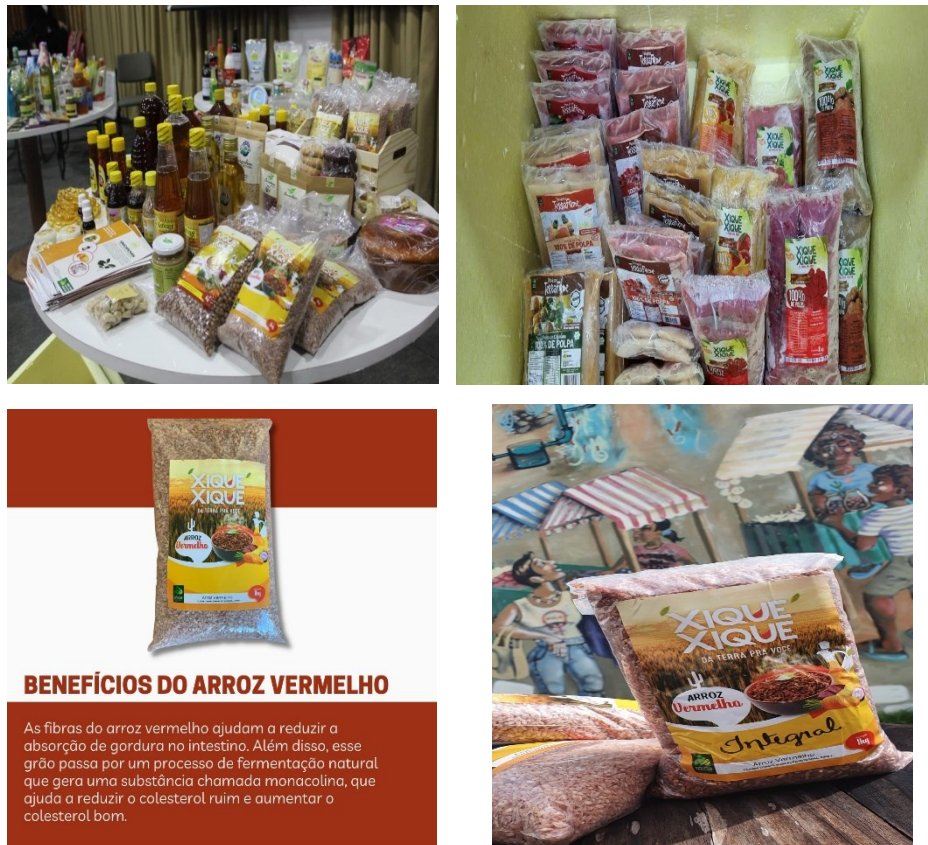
XIQUE XIQUE
100% DE POLPA

XIQUE XIQUE
DA TERRA PRA VOCÊ
ARROZ Vermelho
1kg

BENEFÍCIOS DO ARROZ VERMELHO

As fibras do arroz vermelho ajudam a reduzir a absorção de gordura no intestino. Além disso, esse grão passa por um processo de fermentação natural que gera uma substância chamada monacolina, que ajuda a reduzir o colesterol ruim e aumentar o colesterol bom.

XIQUE XIQUE
DA TERRA PRA VOCÊ
ARROZ Vermelho
Integral
Arroz Vermelho
1kg